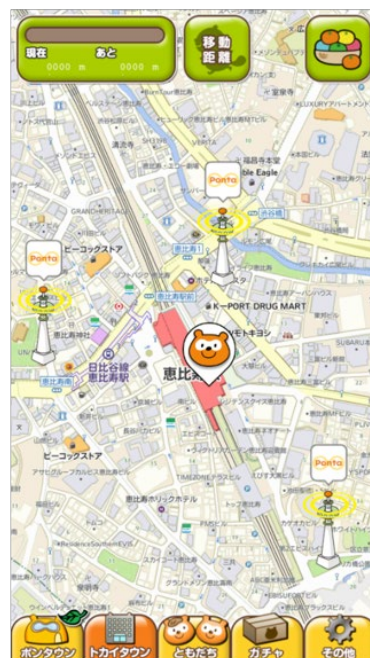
現在
あと
0000 m
0000 m
移動距離
ビーコックストア
Ponta
Ponta
Ponta
Ponta
恵比寿1
恵比寿駅前
K-PORT DRUG MART
日比谷線
恵比寿駅
恵比寿
ビーコックストア
GRANCHERTAG
VERITA
ble Eagle
LUXURY
SUBARU
TIMEZONE
ポンタウン
トカイタウン
ともだち
ガチャ
その他